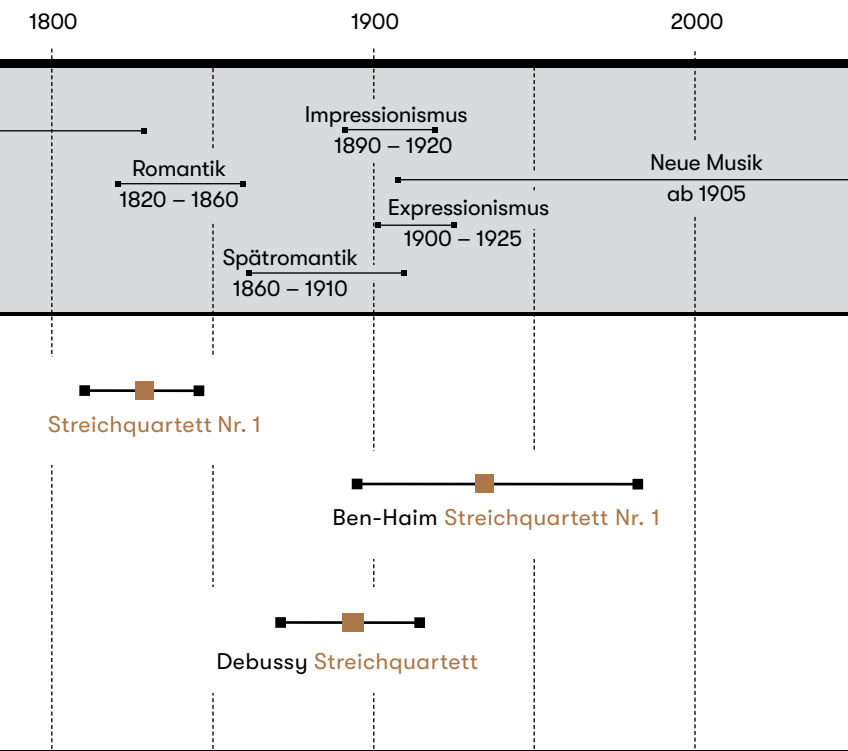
1800

1900

2000

Impressionismus
1890 – 1920

Romantik
1820 – 1860

Neue Musik
ab 1905

Expressionismus
1900 – 1925

Spätromantik
1860 – 1910

Streichquartett Nr. 1

Ben-Haim Streichquartett Nr. 1

Debussy Streichquartett